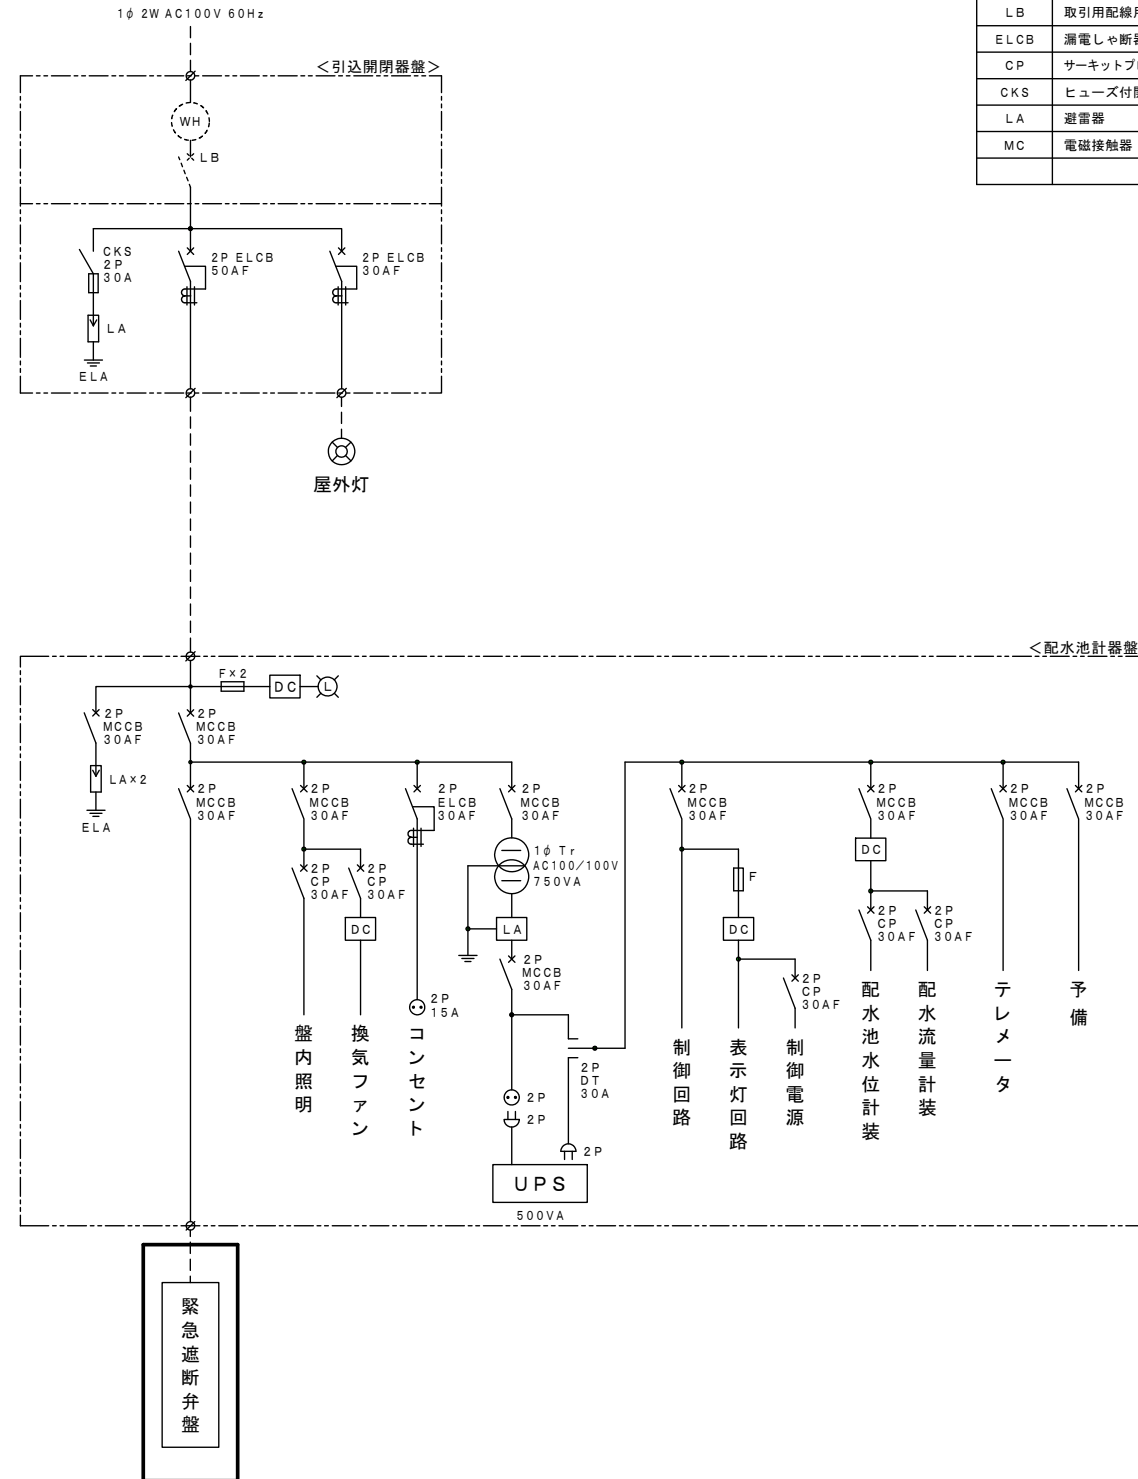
1φ 2W AC100V 60Hz

| LB | 取引用配線用 |
|---|---|
| ELCB | 漏電しゃ断器 |
| CP | サーキットプ |
| CKS | ヒューズ付開 |
| LA | 避雷器 |
| MC | 電磁接触器 |
| | |

<引込開閉器盤>

WH

LB

CKS 2P 30A

2P ELCB 50AF

2P ELCB 30AF

LA

ELA

屋外灯

<配水池計器盤

F×2

DC

L

2P MCCB 30AF

2P MCCB 30AF

LA×2

ELA

2P MCCB 30AF

2P MCCB 30AF

2P ELCB 30AF

2P MCCB 30AF

2P MCCB 30AF

2P MCCB 30AF

2P MCCB 30AF

2P MCCB 30AF

2P CP 30AF

2P CP 30AF

DC

1φ Tr AC100/100V 750VA

LA

2P MCCB 30AF

F

DC

DC

2P CP 30AF

2P CP 30AF

2P CP 30AF

2P 15A

盤内照明

換気ファン

コンセント

2P DT 30A

2P

2P

2P

UPS

500VA

制御回路

表示灯回路

制御電源

配水池水位計装

配水流量計装

テレメータ

予備

緊急遮断弁盤